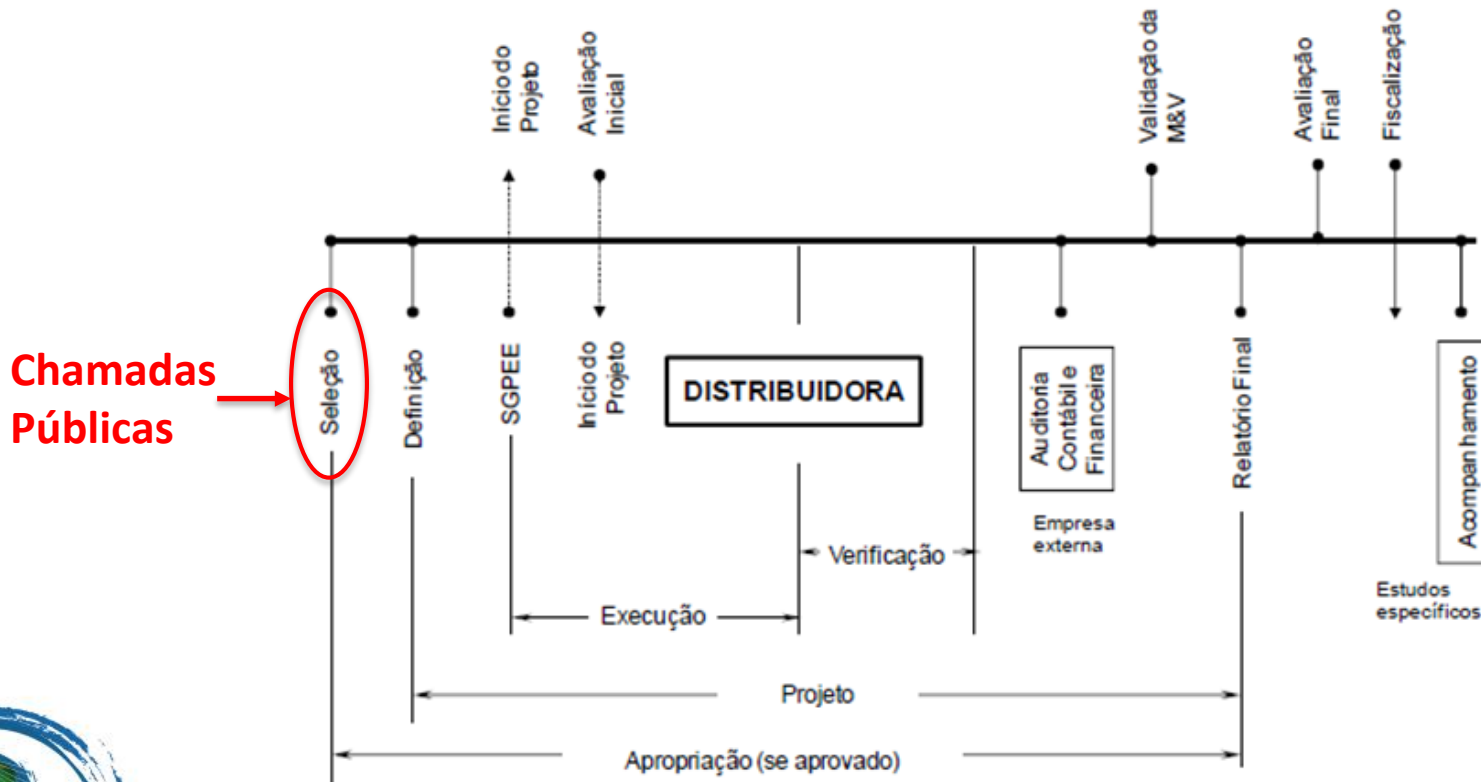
Início do Projeto

Avaliação Inicial

Validação da M&V

Avaliação Final

Fiscalização

Chamadas Públicas

Seleção

Definição

SGPEE

Início do Projeto

DISTRIBUIDORA

Auditoria Contábil e Financeira

Empresa externa

Relatório Final

Acompanhamento

Estudos específicos

Verificação

Execução

Projeto

Apropriação (se aprovado)